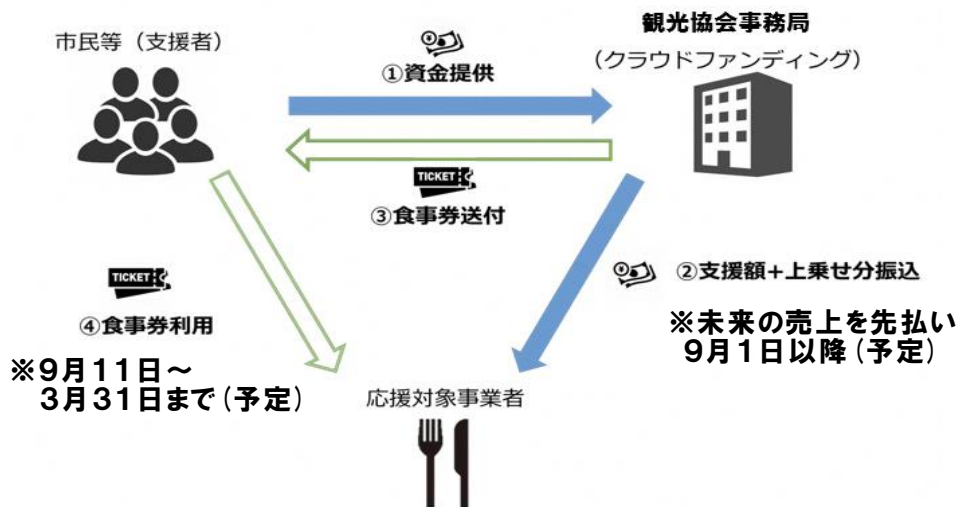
市民等（支援者）

①資金提供

観光協会事務局
（クラウドファンディング）

TICKET
③食事券送付

TICKET
④食事券利用

②支援額＋上乗せ分振込

※未来の売上を先払い
9月1日以降（予定）

※9月11日～
3月31日まで（予定）

応援対象事業者